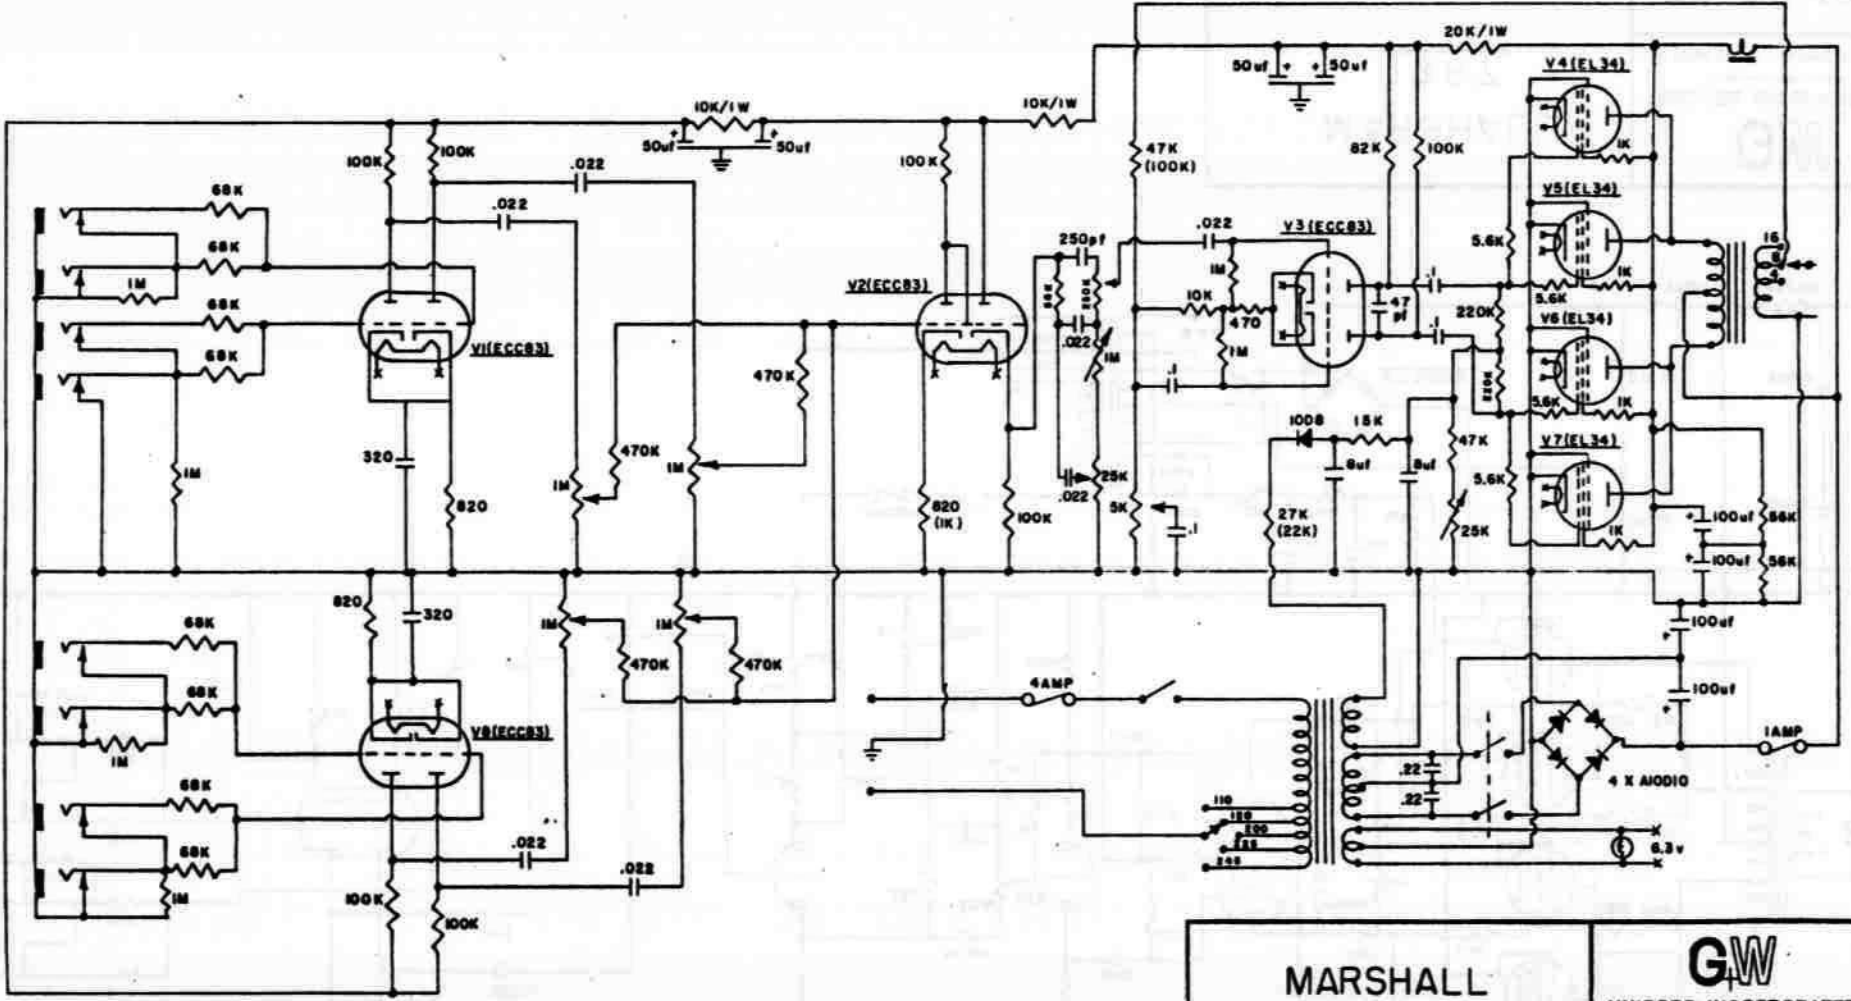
20K/1W
50uf
50uf
V4(EL34)
10K/1W
10K/1W
50uf
50uf
100K
100K
100K
47K
(100K)
82K
100K
1K
.022
V5(EL34)
68K
.022
68K
.022
V3(ECC83)
250pf
5.6K
16
8
4
1M
1M
10K
47
pf
.1
68K
V2(ECC83)
470
220K
5.6K
.1
V6(EL34)
68K
VI(ECC83)
.022
1M
1M
470K
.1
220K
5.6K
1K
1008
15K
V7(EL34)
47K
320
470K
1M
8uf
8uf
5.6K
1M
1M
820
25K
27K
(22K)
25K
820
(1K)
100K
.022
5K
.1
1K
100uf
56K
100uf
56K
820
320
68K
1M
1M
100uf
470K
470K
68K
4AMP
100uf
V8(ECC83)
1M
1AMP
68K
.22
4 X AIODIO
110
.22
120
200
68K
.022
225
245
6.3v
1M
.022
100K
100K
MARSHALL
GW